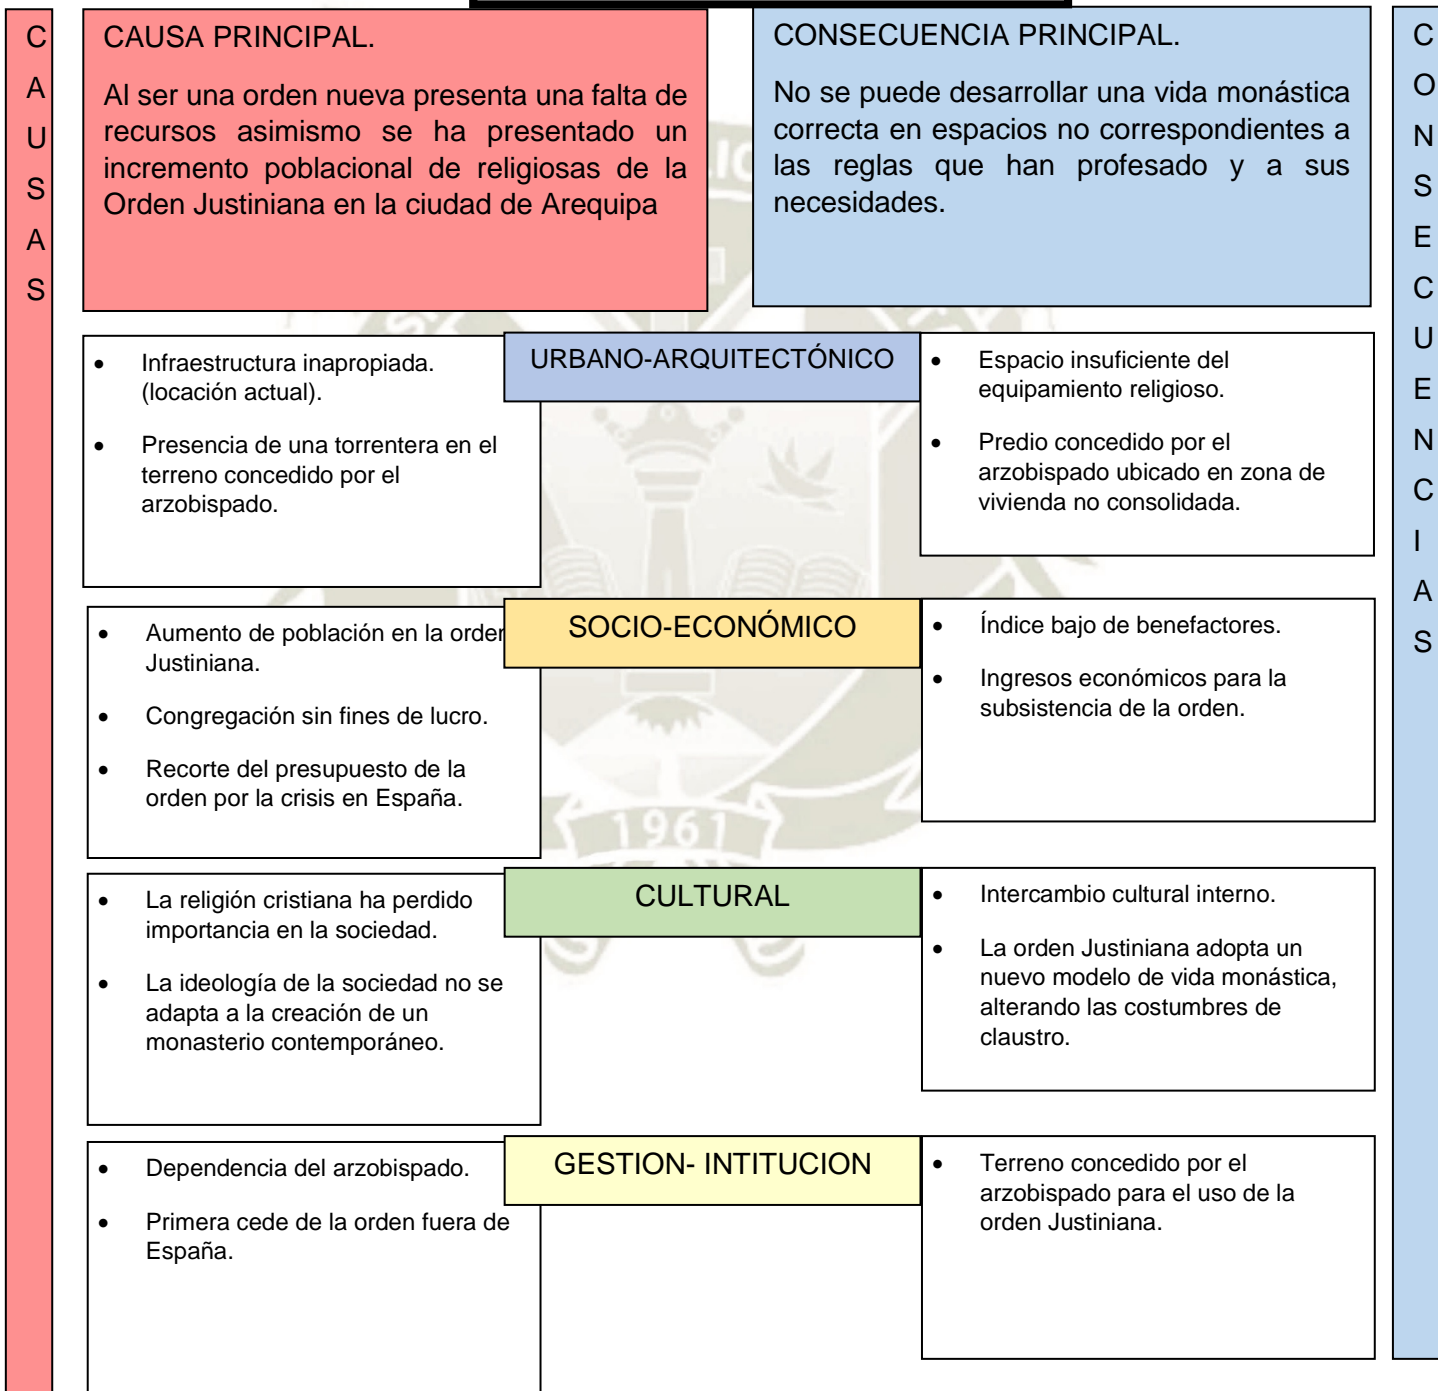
C
A
U
S
A
S

CAUSA PRINCIPAL.

Al ser una orden nueva presenta una falta de recursos asimismo se ha presentado un incremento poblacional de religiosas de la Orden Justiniana en la ciudad de Arequipa

CONSECUENCIA PRINCIPAL.

No se puede desarrollar una vida monástica correcta en espacios no correspondientes a las reglas que han profesado y a sus necesidades.

C
O
N
S
E
C
U
E
N
C
I
A
S

- Infraestructura inapropiada. (locación actual).
- Presencia de una torrentera en el terreno concedido por el arzobispado.

URBANO-ARQUITECTÓNICO

- Espacio insuficiente del equipamiento religioso.
- Predio concedido por el arzobispado ubicado en zona de vivienda no consolidada.

- Aumento de población en la orden Justiniana.
- Congregación sin fines de lucro.
- Recorte del presupuesto de la orden por la crisis en España.

SOCIO-ECONÓMICO

- Índice bajo de benefactores.
- Ingresos económicos para la subsistencia de la orden.

- La religión cristiana ha perdido importancia en la sociedad.
- La ideología de la sociedad no se adapta a la creación de un monasterio contemporáneo.

CULTURAL

- Intercambio cultural interno.
- La orden Justiniana adopta un nuevo modelo de vida monástica, alterando las costumbres de claustro.

- Dependencia del arzobispado.
- Primera cede de la orden fuera de España.

GESTION- INTITUCION

- Terreno concedido por el arzobispado para el uso de la orden Justiniana.